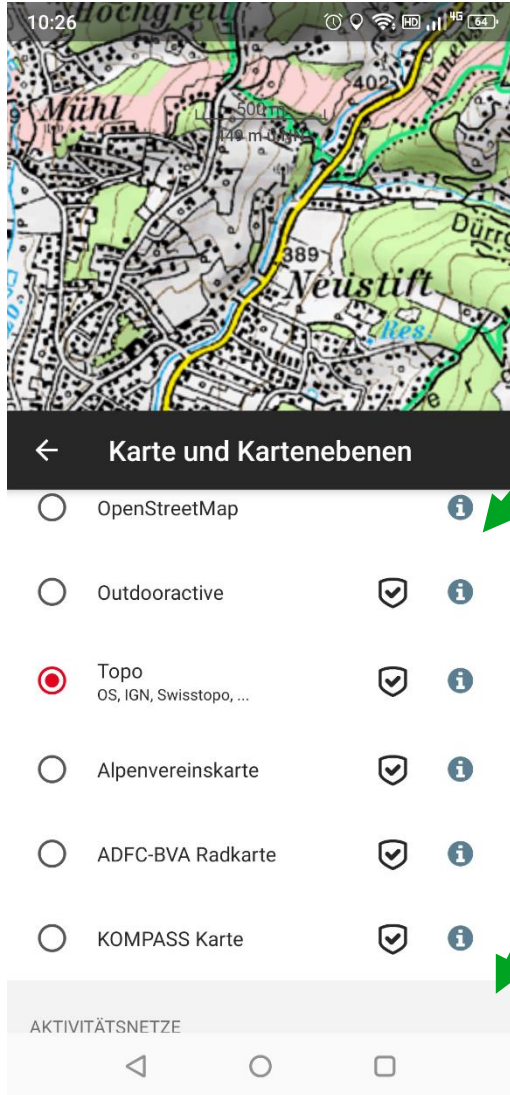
10:26 4G 64

Hochgreut

Mühl

500 m

140 m

402

389

Neustift

Res

Dürr

Karte und Kartenebenen

OpenStreetMap

Outdooractive

Topo
OS, IGN, Swisstopo, ...

Alpenvereinskarte

ADFC-BVA Radkarte

KOMPASS Karte

AKTIVITÄTSNETZE